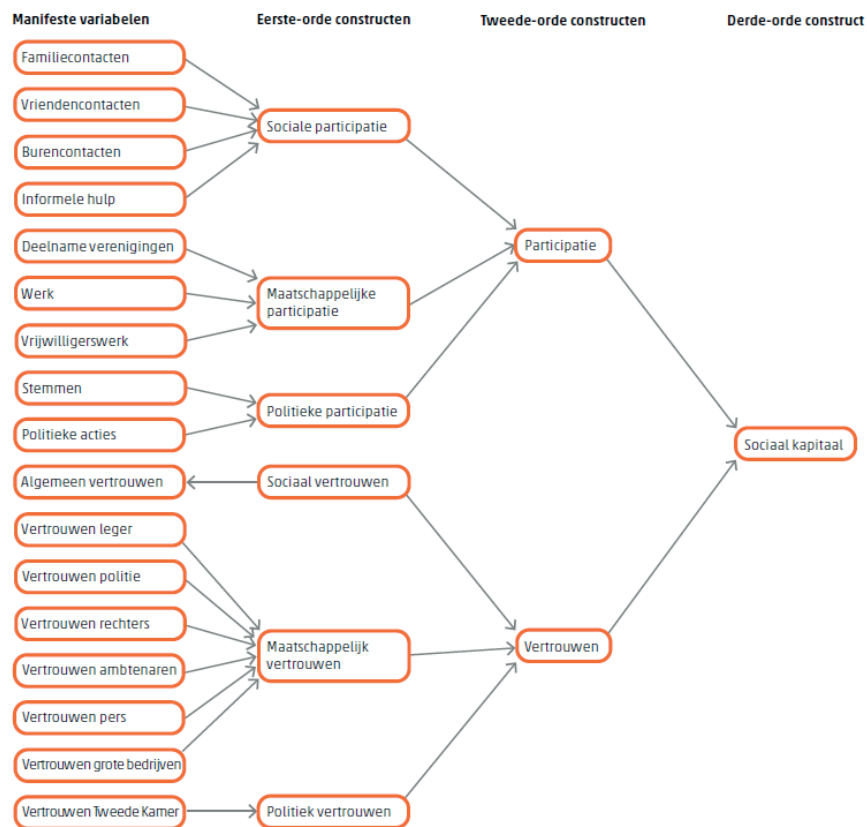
Manifeste variabelen

Eerste-orde constructen

Tweede-orde constructen

Derde-orde construct

Familiecontacten

Vriendencontacten

Burencontacten

Informele hulp

Deelname verenigingen

Werk

Vrijwilligerswerk

Stemmen

Politieke acties

Algemeen vertrouwen

Vertrouwen leger

Vertrouwen politie

Vertrouwen rechters

Vertrouwen ambtenaren

Vertrouwen pers

Vertrouwen grote bedrijven

Vertrouwen Tweede Kamer

Sociale participatie

Maatschappelijke participatie

Politieke participatie

Sociaal vertrouwen

Maatschappelijk vertrouwen

Politiek vertrouwen

Participatie

Vertrouwen

Sociaal kapitaal